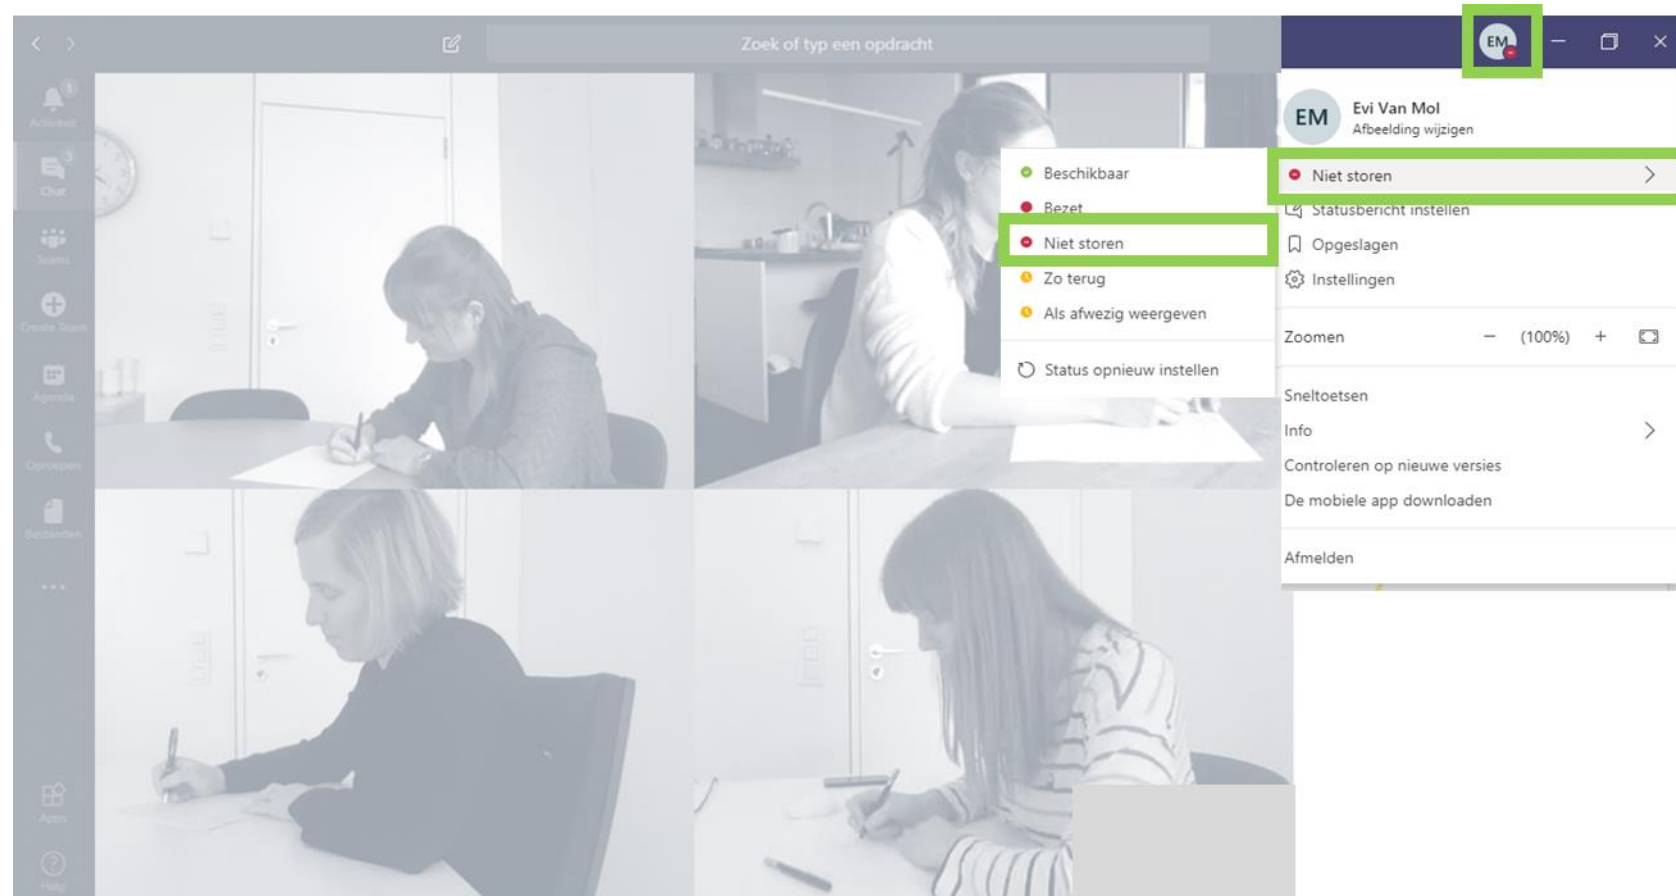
Zoek of typ een opdracht

EM

Activiteit

Chat

Teams

Create Team

Agenda

Oproepen

Bestanden

...

Apps

Help

Beschikbaar
Bezet
Niet storen
Zo terug
Als afwezig weergeven

Status opnieuw instellen

EM
Evi Van Mol
Afbeelding wijzigen

Niet storen
Statusbericht instellen
Opgeslagen
Instellingen

Zoomen − (100%) +

Sneltoetsen
Info
Controleren op nieuwe versies
De mobiele app downloaden

Afmelden